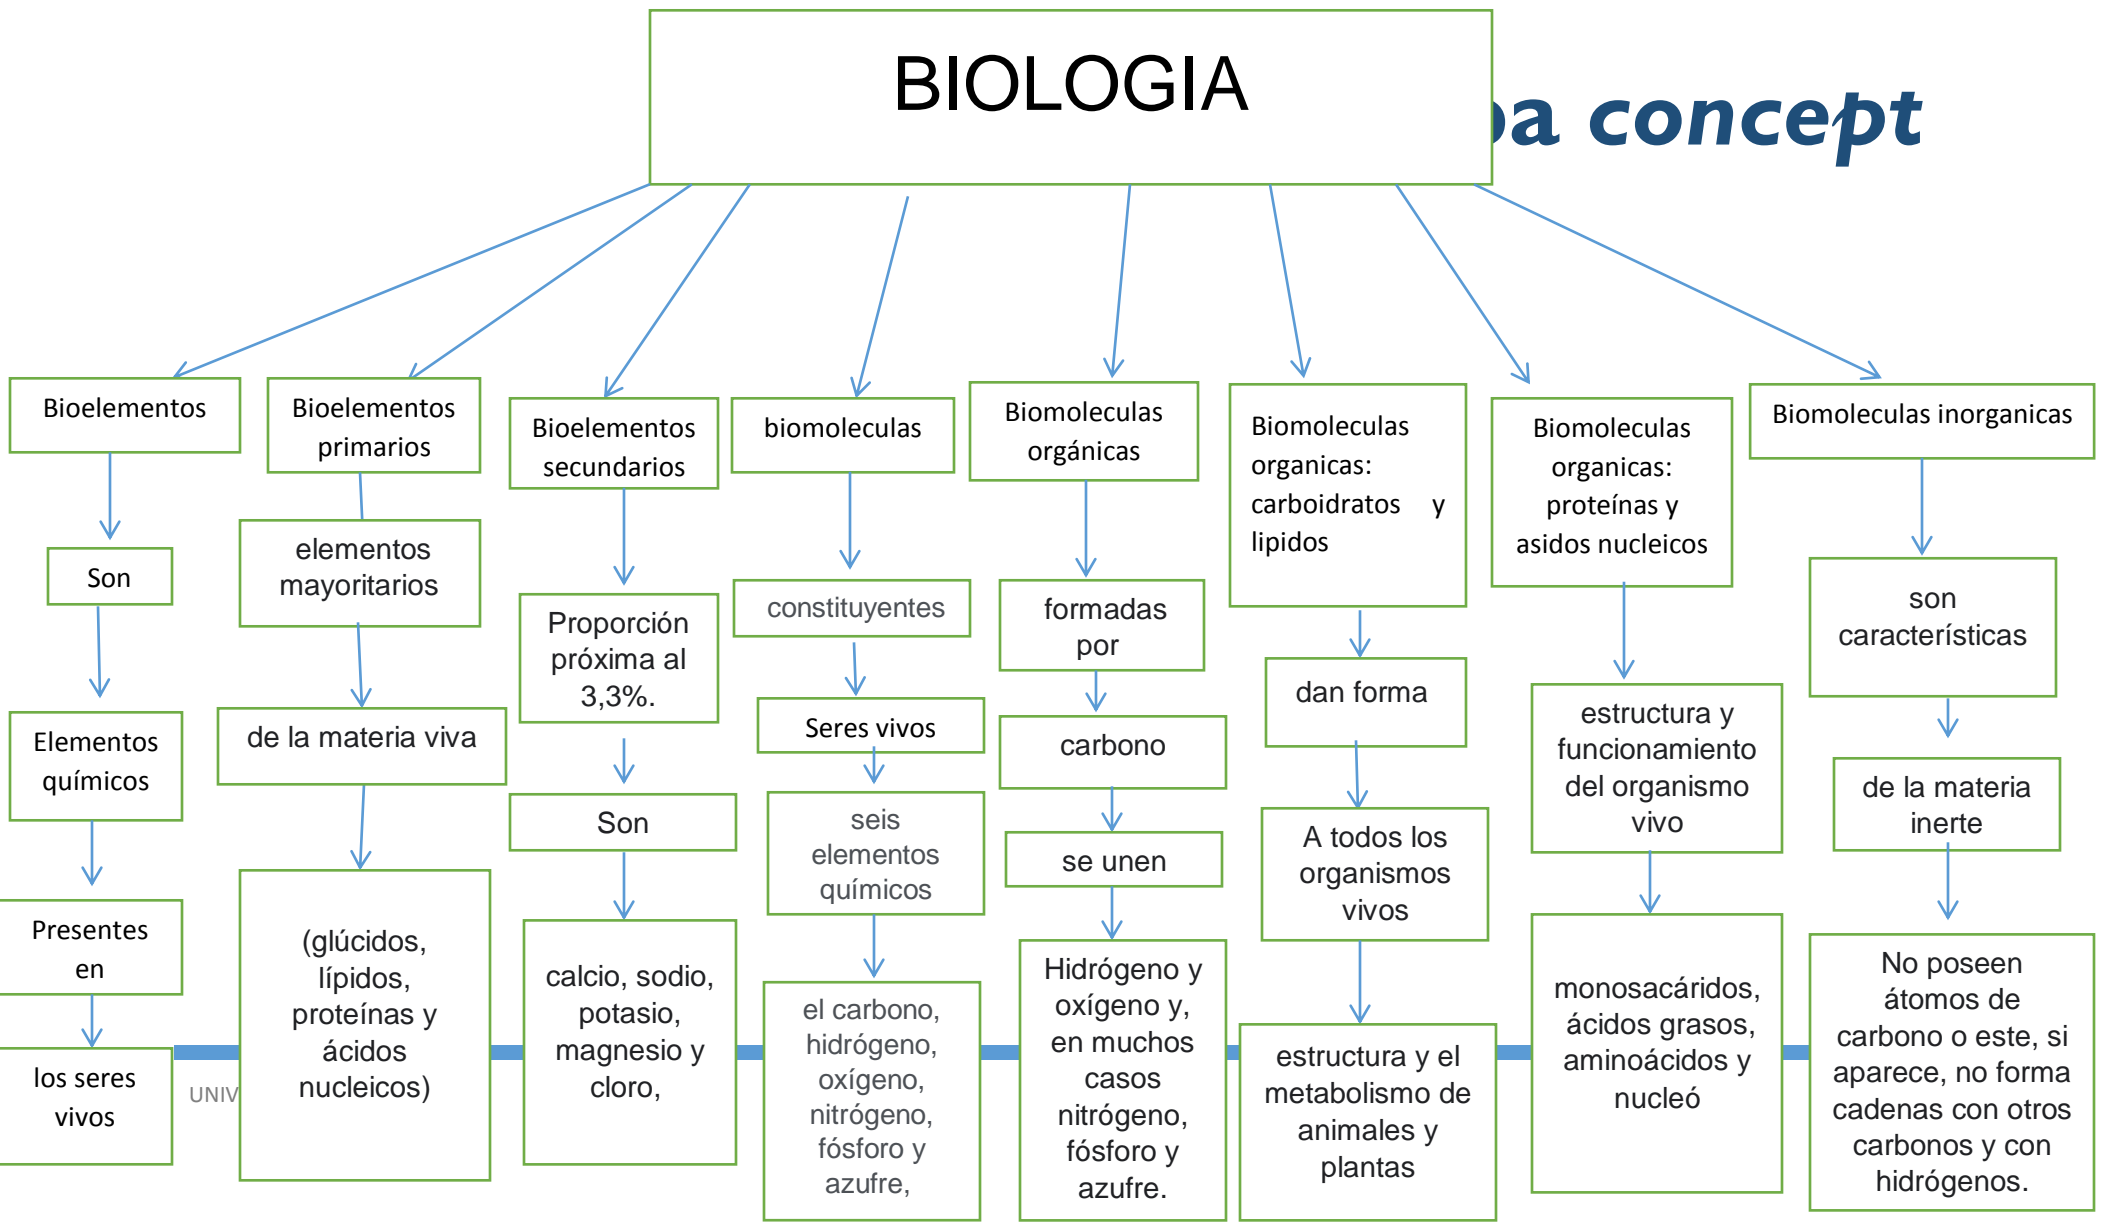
BIOLOGIA

a concept

Bioelementos

Son

Elementos químicos

Presentes en

los seres vivos

UNIV

Bioelementos primarios

elementos mayoritarios

de la materia viva

(glúcidos, lípidos, proteínas y ácidos nucleicos)

Bioelementos secundarios

Proporción próxima al 3,3%.

Son

calcio, sodio, potasio, magnesio y cloro,

biomoleculas

constituyentes

Seres vivos

seis elementos químicos

el carbono, hidrógeno, oxígeno, nitrógeno, fósforo y azufre,

Biomoleculas orgánicas

formadas por

carbono

se unen

Hidrógeno y oxígeno y, en muchos casos nitrógeno, fósforo y azufre.

Biomoleculas organicas: carboidratos y lipidos

dan forma

A todos los organismos vivos

estructura y el metabolismo de animales y plantas

Biomoleculas organicas: proteínas y asidos nucleicos

estructura y funcionamiento del organismo vivo

monosacáridos, ácidos grasos, aminoácidos y nucleó

Biomoleculas inorganicas

son características

de la materia inerte

No poseen átomos de carbono o este, si aparece, no forma cadenas con otros carbonos y con hidrógenos.